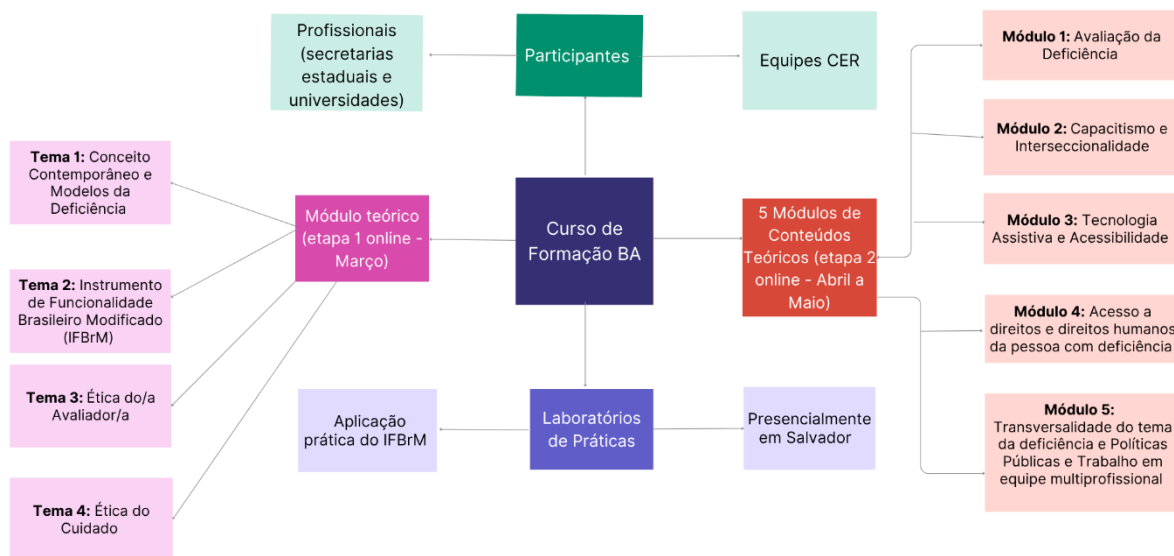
Profissionais (secretarias estaduais e universidades)

Participantes

Equipes CER

Módulo 1: Avaliação da Deficiência

Módulo 2: Capacitismo e Interseccionalidade

Módulo 3: Tecnologia Assistiva e Acessibilidade

Módulo 4: Acesso a direitos e direitos humanos da pessoa com deficiência

Módulo 5: Transversalidade do tema da deficiência e Políticas Públicas e Trabalho em equipe multiprofissional

Tema 1: Conceito Contemporâneo e Modelos da Deficiência

Tema 2: Instrumento de Funcionalidade Brasileiro Modificado (IFBrM)

Tema 3: Ética do/a Avaliador/a

Tema 4: Ética do Cuidado

Módulo teórico (etapa 1 online - Março)

Curso de Formação BA

5 Módulos de Conteúdos Teóricos (etapa 2 online - Abril a Maio)

Aplicação prática do IFBrM

Laboratórios de Práticas

Presencialmente em Salvador